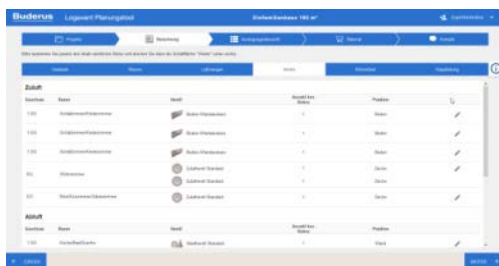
Buderus Logavent Planungstool

Einfamilienhaus 180 m²

Projekt

Bearbeitung

Auslegungsübersicht

Material

Kontakt

Gebäude

Räume

Lüftungsgerät

Ventile

Wärmetauscher

Zuluft

| Geschoss | Name | Ventil | Anzahl Ventile | Position |
|---|---|---|---|---|
| 1.OG | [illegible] | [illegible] | 1 | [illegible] |
| 1.OG | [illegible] | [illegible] | 1 | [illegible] |
| 1.OG | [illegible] | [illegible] | 1 | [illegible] |
| EG | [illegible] | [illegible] | 1 | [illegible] |
| | | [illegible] | 1 | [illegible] |
| EG | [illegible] | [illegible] | 1 | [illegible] |

Abluft

| Geschoss | Name | Ventil | Anzahl Ventile | Position |
|---|---|---|---|---|
| 1.OG | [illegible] | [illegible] | 1 | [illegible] |

Zurück

Weiter